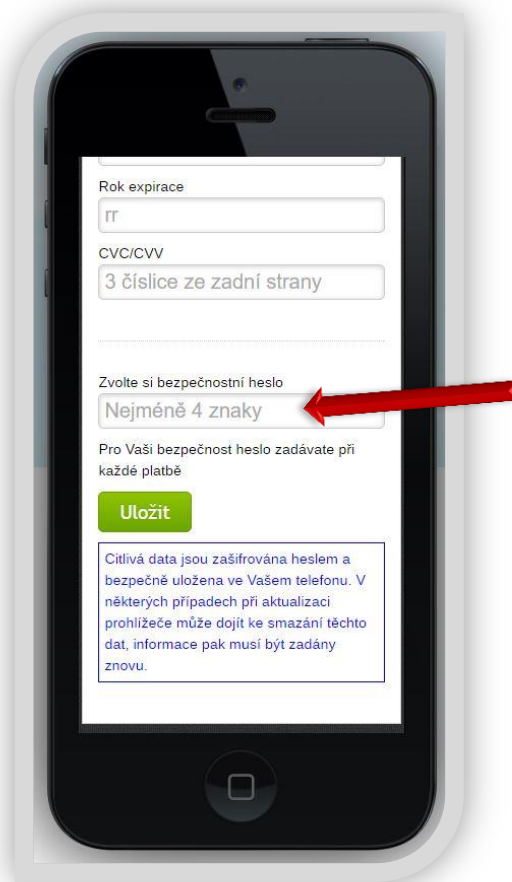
Rok expirace

rr

CVC/CVV

3 číslice ze zadní strany

Zvolte si bezpečnostní heslo

Nejméně 4 znaky

Pro Vaši bezpečnost heslo zadávate při každé platbě

Uložit

Citlivá data jsou zašifrována heslem a bezpečně uložena ve Vašem telefonu. V některých případech při aktualizaci prohlížeče může dojít ke smazání těchto dat, informace pak musí být zadány znovu.